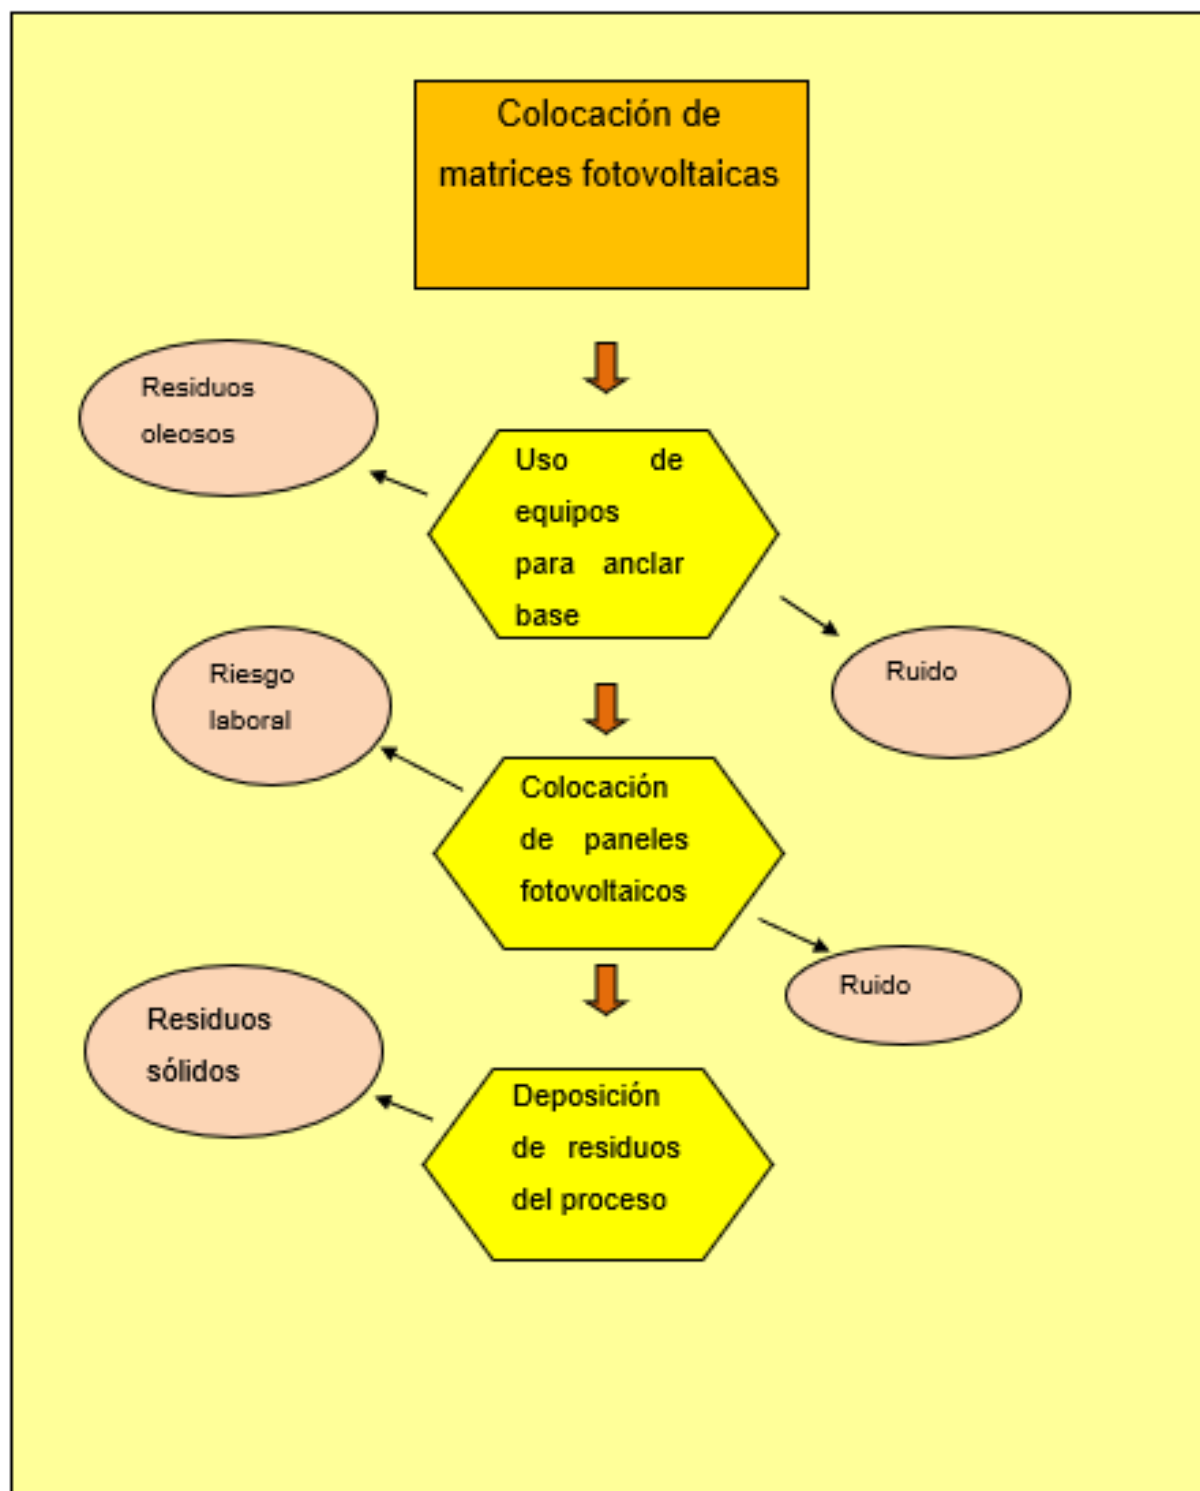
Colocación de matrices fotovoltaicas

Residuos oleosos

Uso de equipos para anclar base

Ruido

Riesgo laboral

Colocación de paneles fotovoltaicos

Ruido

Residuos sólidos

Deposición de residuos del proceso